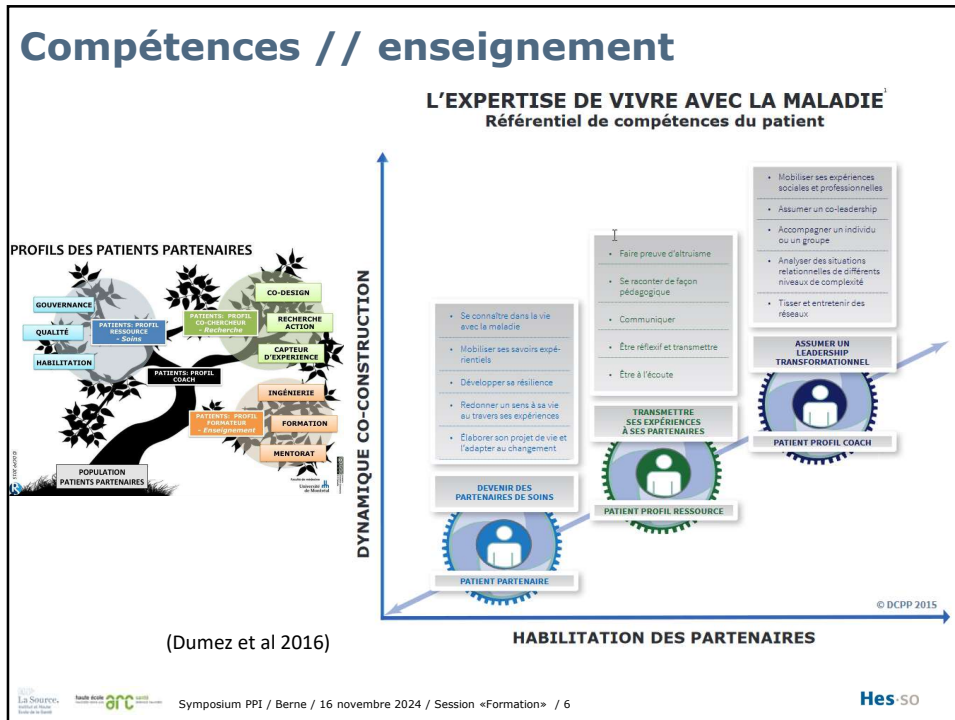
Compétences // enseignement

PROFILS DES PATIENTS PARTENAIRES

GOUVERNANCE

QUALITÉ

HABILITATION

PATIENTS: PROFIL RESSOURCE - Soins

PATIENTS: PROFIL CO-CHERCHEUR - Recherche

CO-DESIGN

RECHERCHE ACTION

CAPTEUR D'EXPERIENCE

PATIENTS: PROFIL COACH

INGÉNIERIE

PATIENTS: PROFIL FORMATEUR - Enseignement

FORMATION

MENTORAT

POPULATION PATIENTS PARTENAIRES

Université de Montréal

(Dumez et al 2016)

L'EXPERTISE DE VIVRE AVEC LA MALADIE
Référentiel de compétences du patient

DYNAMIQUE CO-CONSTRUCTION

• Se connaître dans la vie avec la maladie
• Mobiliser ses savoirs expérientiels
• Développer sa résilience
• Redonner un sens à sa vie au travers ses expériences
• Élaborer son projet de vie et l'adapter au changement

DEVENIR DES PARTENAIRES DE SOINS

PATIENT PARTENAIRE

• Faire preuve d'altruisme
• Se raconter de façon pédagogique
• Communiquer
• Être réflexif et transmettre
• Être à l'écoute

TRANSMETTRE SES EXPÉRIENCES À SES PARTENAIRES

PATIENT PROFIL RESSOURCE

• Mobiliser ses expériences sociales et professionnelles
• Assumer un co-leadership
• Accompagner un individu ou un groupe
• Analyser des situations relationnelles de différents niveaux de complexité
• Tisser et entretenir des réseaux

ASSUMER UN LEADERSHIP TRANSFORMATIONNEL

PATIENT PROFIL COACH

© DCPP 2015

HABILITATION DES PARTENAIRES

La Source. arc

Symposium PPI / Berne / 16 novembre 2024 / Session «Formation» / 6

Hes·so